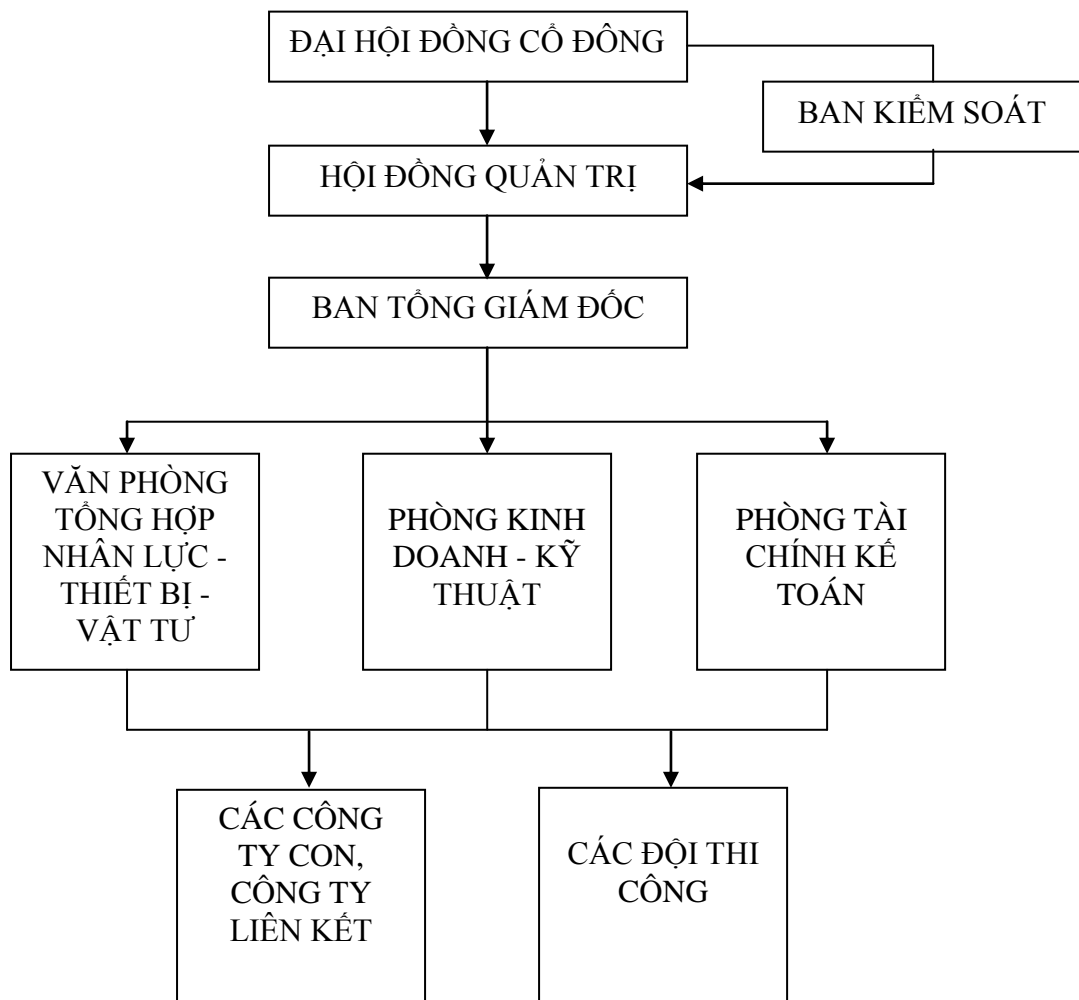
ĐẠI HỘI ĐỒNG CỔ ĐÔNG

BAN KIỂM SOÁT

HỘI ĐỒNG QUẢN TRỊ

BAN TỔNG GIÁM ĐỐC

VĂN PHÒNG TỔNG HỢP NHÂN LỰC - THIẾT BỊ - VẬT TƯ

PHÒNG KINH DOANH - KỸ THUẬT

PHÒNG TÀI CHÍNH KẾ TOÁN

CÁC CÔNG TY CON, CÔNG TY LIÊN KẾT

CÁC ĐỘI THI CÔNG